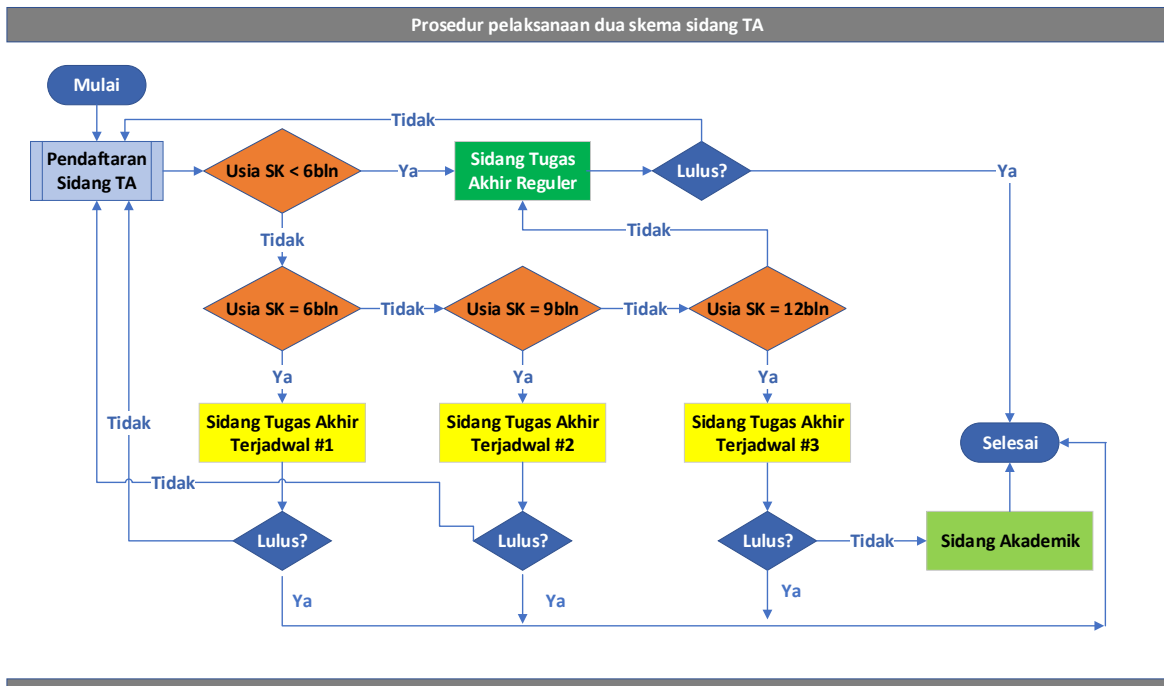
Prosedur pelaksanaan dua skema sidang TA

Mulai

Tidak

Pendaftaran Sidang TA

Usia SK < 6bln

Ya

Sidang Tugas Akhir Reguler

Lulus?

Ya

Tidak

Tidak

Usia SK = 6bln

Tidak

Usia SK = 9bln

Tidak

Usia SK = 12bln

Ya

Ya

Ya

Tidak

Sidang Tugas Akhir Terjadwal #1

Sidang Tugas Akhir Terjadwal #2

Sidang Tugas Akhir Terjadwal #3

Selesai

Tidak

Lulus?

Lulus?

Lulus?

Tidak

Sidang Akademik

Ya

Ya

Ya